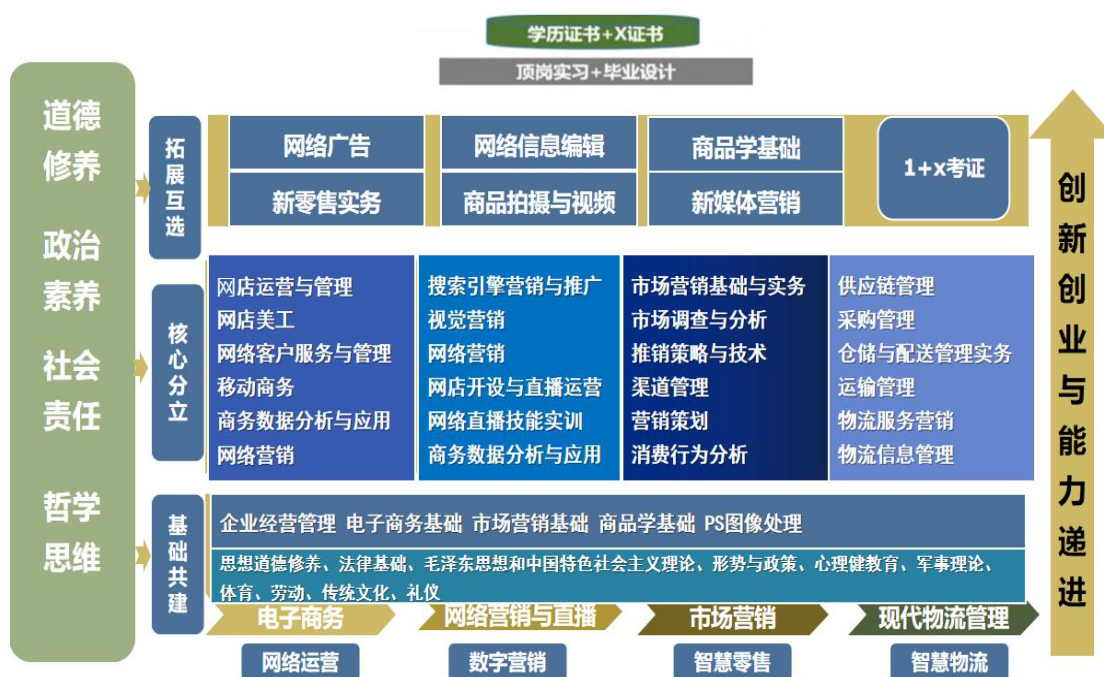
学历证书+X证书

顶岗实习+毕业设计

道德修养

政治素养

社会责任

哲学思维

拓展互选

| 网络广告 | 网络信息编辑 | 商品学基础 | 1+x考证 |
|---|---|---|---|
| 新零售实务 | 商品拍摄与视频 | 新媒体营销 | |

核心分立

| 网店运营与管理 | 搜索引擎营销与推广 | 市场营销基础与实务 | 供应链管理 |
|---|---|---|---|
| 网店美工 | 视觉营销 | 市场调查与分析 | 采购管理 |
| 网络客户服务与管理 | 网络营销 | 推销策略与技术 | 仓储与配送管理实务 |
| 移动商务 | 网店开设与直播运营 | 渠道管理 | 运输管理 |
| 商务数据分析与应用 | 网络直播技能实训 | 营销策划 | 物流服务营销 |
| 网络营销 | 商务数据分析与应用 | 消费行为分析 | 物流信息管理 |

基础共建

企业经营管理 电子商务基础 市场营销基础 商品学基础 PS图像处理

思想道德修养、法律基础、毛泽东思想和中国特色社会主义理论、形势与政策、心理健教育、军事理论、体育、劳动、传统文化、礼仪

电子商务 网络营销与直播 市场营销 现代物流管理

网络运营 数字营销 智慧零售 智慧物流

创新创业与能力递进